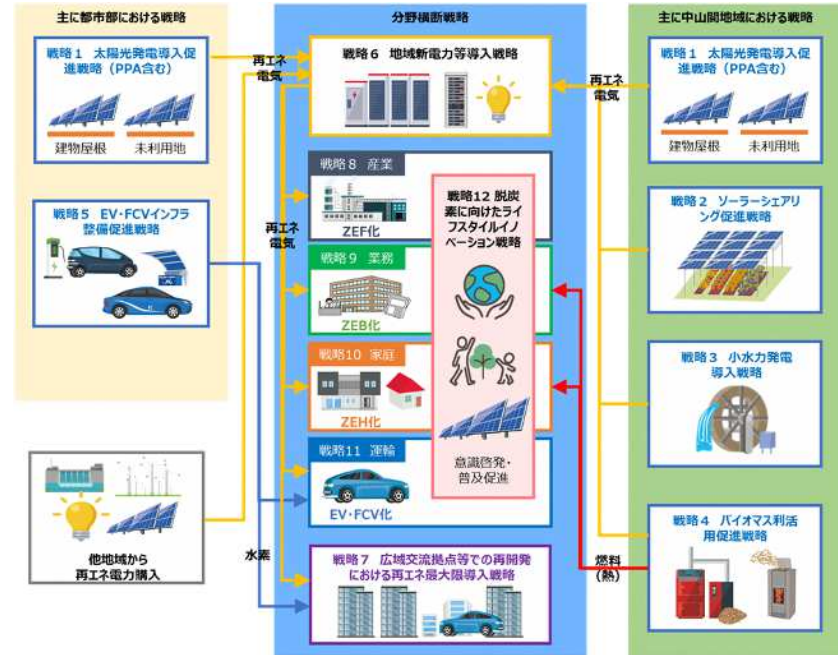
主に都市部における戦略

戦略１　太陽光発電導入促進戦略（PPA含む）

建物屋根

未利用地

戦略５　EV・FCVインフラ整備促進戦略

他地域から再エネ電力購入

分野横断戦略

再エネ電気

戦略６　地域新電力等導入戦略

戦略８　産業

ZEF化

再エネ電気

戦略９　業務

ZEB化

戦略10　家庭

ZEH化

戦略11　運輸

EV・FCV化

戦略12 脱炭素に向けたライフスタイルイノベーション戦略

意識啓発・普及促進

水素

戦略７　広域交流拠点等での再開発における再エネ最大限導入戦略

主に中山間地域における戦略

再エネ電気

戦略１　太陽光発電導入促進戦略（PPA含む）

建物屋根

未利用地

戦略２　ソーラーシェアリング促進戦略

戦略３　小水力発電導入戦略

戦略４　バイオマス利活用促進戦略

燃料（熱）